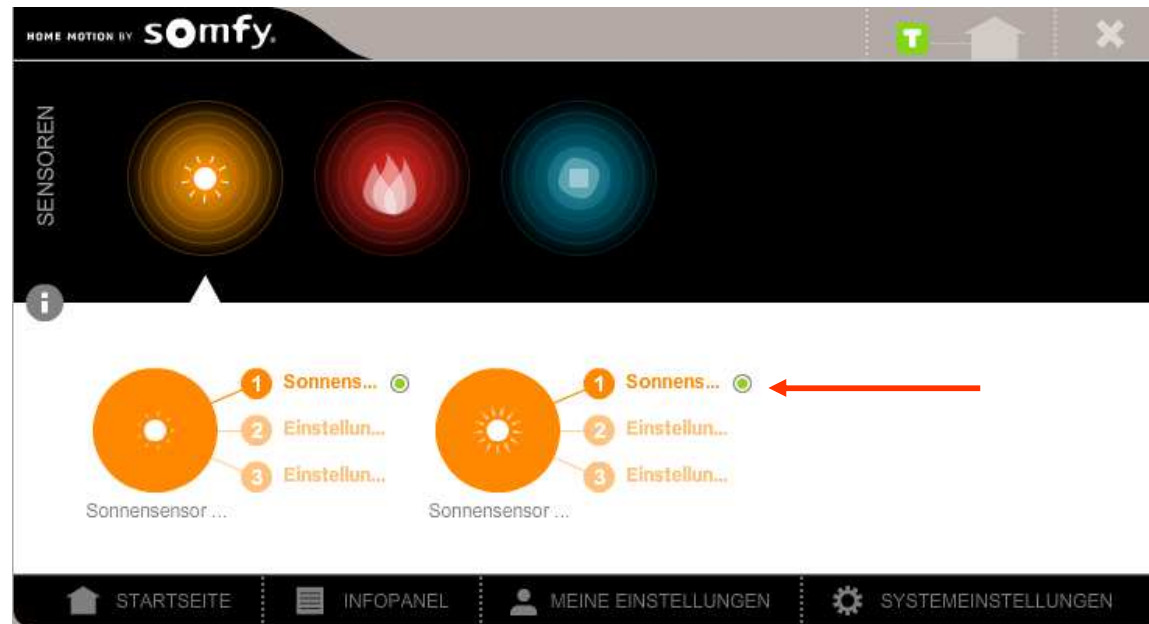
HOME MOTION BY somfy.

T

SENSOREN

1 Sonnens...
2 Einstellun...
3 Einstellun...
Sonnensensor ...

1 Sonnens...
2 Einstellun...
3 Einstellun...
Sonnensensor ...

STARTSEITE INFOPANEL MEINE EINSTELLUNGEN SYSTEMEINSTELLUNGEN